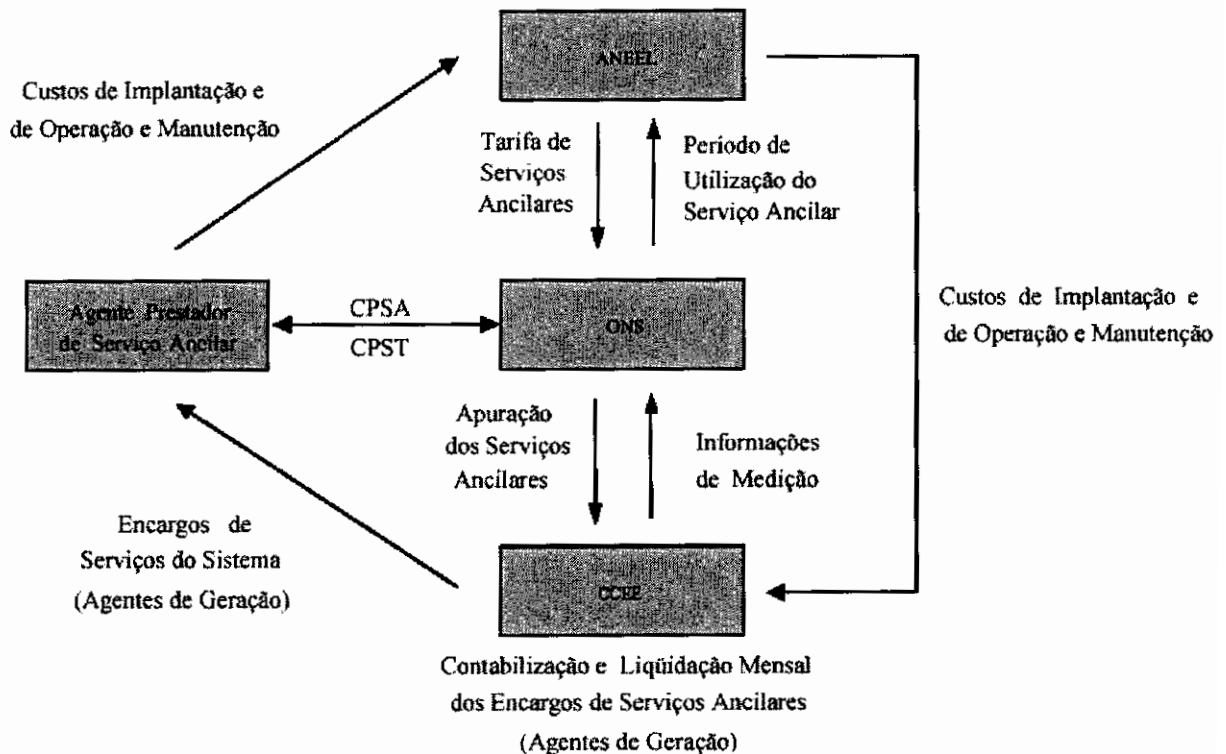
ANEEL

Custos de Implantação e de Operação e Manutenção

Tarifa de Serviços Ancilares

Período de Utilização do Serviço Ancilar

Agente Prestador de Serviço Ancilar

CPSA

CPST

ONS

Custos de Implantação e de Operação e Manutenção

Apuração dos Serviços Ancilares

Informações de Medição

Encargos de Serviços do Sistema (Agentes de Geração)

CCEE

Contabilização e Liqüidação Mensal dos Encargos de Serviços Ancilares (Agentes de Geração)